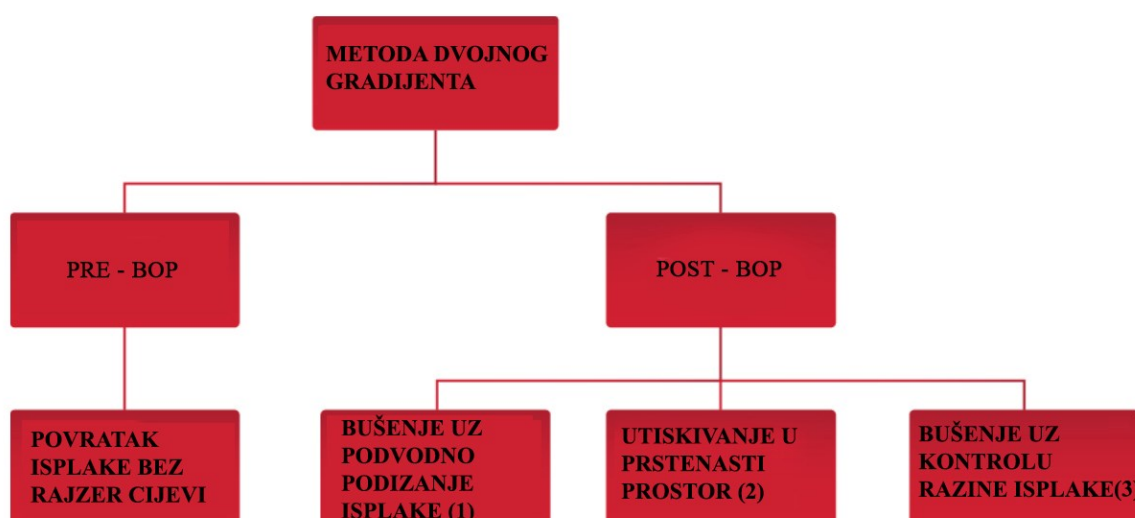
METODA DVOJNOG GRADIJENTA

PRE - BOP

POST - BOP

POVRATAK ISPLAKE BEZ RAJZER CIJEVI

BUŠENJE UZ PODVODNO PODIZANJE ISPLAKE (1)

UTISKIVANJE U PRSTENASTI PROSTOR (2)

BUŠENJE UZ KONTROLU RAZINE ISPLAKE(3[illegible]